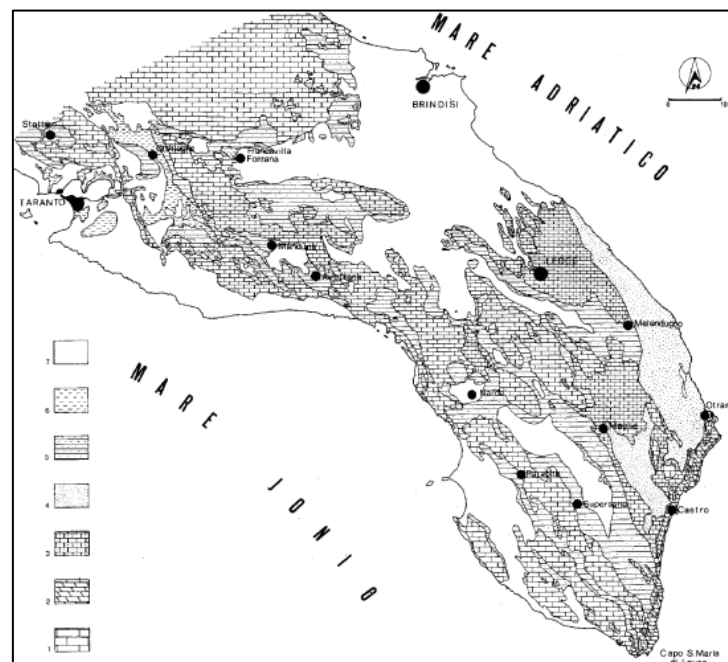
MARE ADRIATICO

BRINDISI

Statte

Grottaglie

Francavilla Fontana

TARANTO

Manduria

Avetrana

LECCE

Melendugno

Nardò

Maglie

Otranto

Casarano

Supersano

Castro

Capo S.Maria di Leuca

MARE JONIO

7

6

5

4

3

2

1

0

10